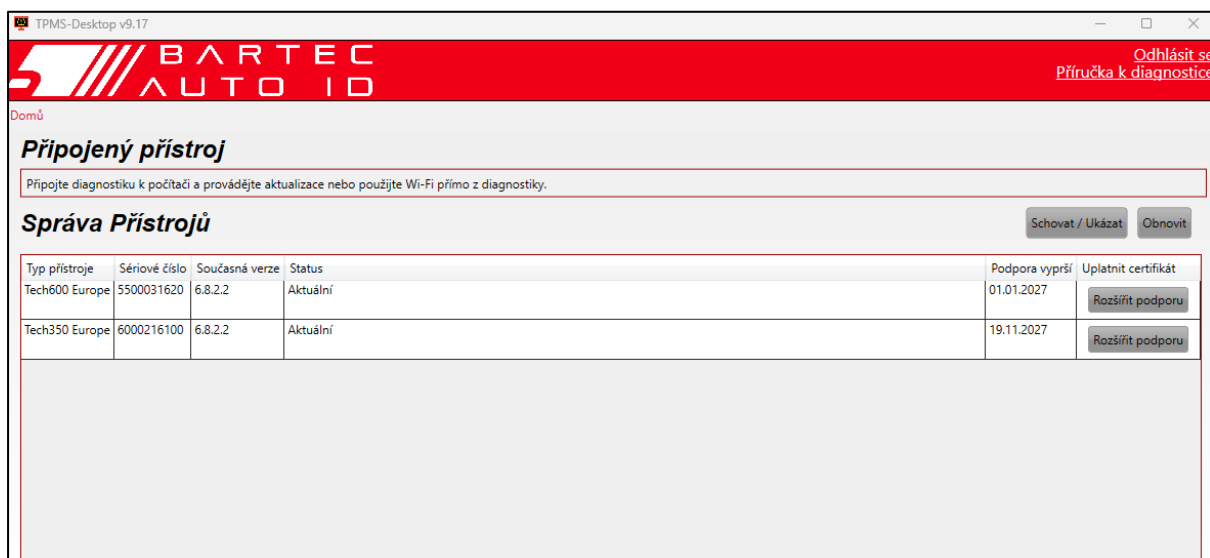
TPMS-Desktop v9.17

BARTEC AUTO ID

Odhlásit se
Příručka k diagnostice

Domů

Připojený přístroj

Připojte diagnostiku k počítači a provádějte aktualizace nebo použijte Wi-Fi přímo z diagnostiky.

Správa Přístrojů

Schovat / Ukázat
Obnovit

| Typ přístroje | Sériové číslo | Současná verze | Status | Podpora vyprší | Uplatnit certifikát |
|---|---|---|---|---|---|
| Tech600 Europe | 5500031620 | 6.8.2.2 | Aktuální | 01.01.2027 | Rozšířit podporu |
| Tech350 Europe | 6000216100 | 6.8.2.2 | Aktuální | 19.11.2027 | Rozšířit podporu |